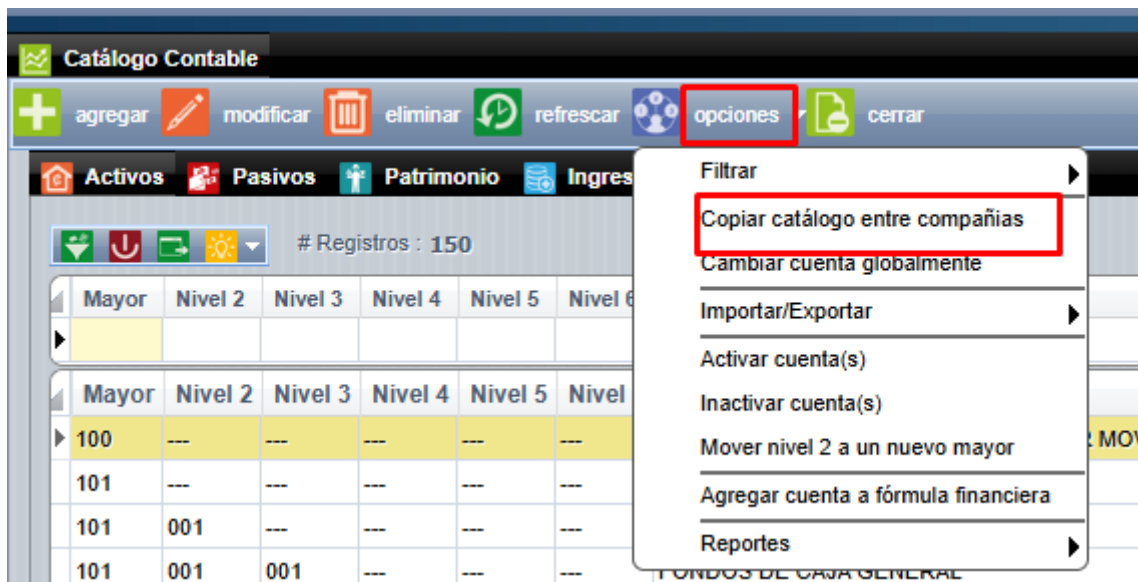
Catálogo Contable

agregar modificar eliminar refrescar opciones cerrar

Activos Pasivos Patrimonio Ingres

# Registros : 150

| Mayor | Nivel 2 | Nivel 3 | Nivel 4 | Nivel 5 | Nivel 6 |
|---|---|---|---|---|---|
| | | | | | |

| Mayor | Nivel 2 | Nivel 3 | Nivel 4 | Nivel 5 | Nivel |
|---|---|---|---|---|---|
| 100 | --- | --- | --- | --- | --- |
| 101 | --- | --- | --- | --- | --- |
| 101 | 001 | --- | --- | --- | --- |
| 101 | 001 | 001 | --- | --- | --- |

R MOV

FONDOS DE CAJA GENERAL

Filtrar
Copiar catálogo entre compañias
Cambiar cuenta globalmente
Importar/Exportar
Activar cuenta(s)
Inactivar cuenta(s)
Mover nivel 2 a un nuevo mayor
Agregar cuenta a fórmula financiera
Reportes